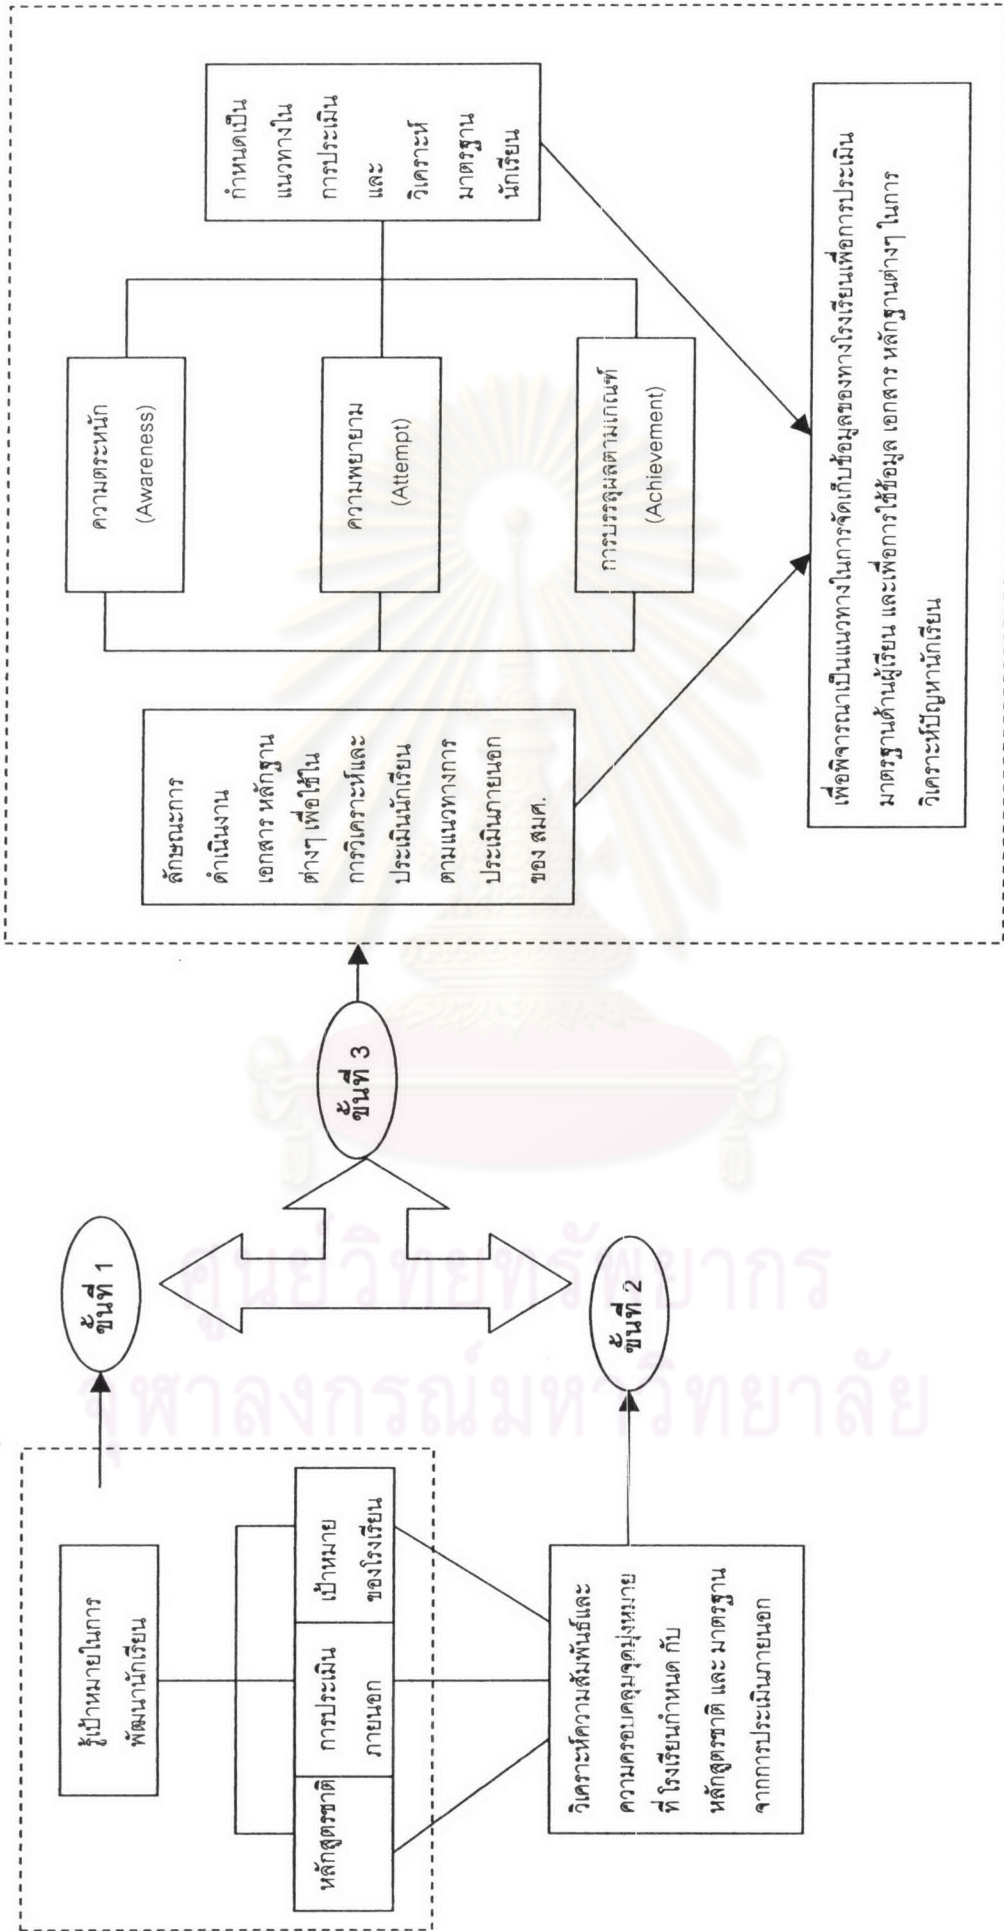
รู้เป้าหมายในการพัฒนานักเรียน

หลักสูตรชาติ

การประเมินภายนอก

เป้าหมายของโรงเรียน

ขั้นที่ 1

ขั้นที่ 2

ขั้นที่ 3

วิเคราะห์ความสัมพันธ์และความครอบคลุมจุดมุ่งหมายที่ โรงเรียนกำหนด กับ หลักสูตรชาติ และ มาตรฐานจากการประเมินภายนอก

ลักษณะการดำเนินงานเอกสาร หลักฐานต่างๆ เพื่อใช้ในการวิเคราะห์และประเมินนักเรียนตามแนวทางการประเมินภายนอกของ สมศ.

ความตระหนัก (Awareness)

ความพยายาม (Attempt)

การบรรลุผลตามเกณฑ์ (Achievement)

กำหนดเป็นแนวทางในการประเมินและวิเคราะห์มาตรฐานนักเรียน

เพื่อพิจารณาเป็นแนวทางในการจัดเก็บข้อมูลของทางโรงเรียนเพื่อการประเมินมาตรฐานด้านผู้เรียน และเพื่อการใช้ข้อมูล เอกสาร หลักฐานต่างๆ ในการวิเคราะห์ปัญหานักเรียน

ศูนย์วิทยทรัพยากร
จุฬาลงกรณ์มหาวิทยาลัย